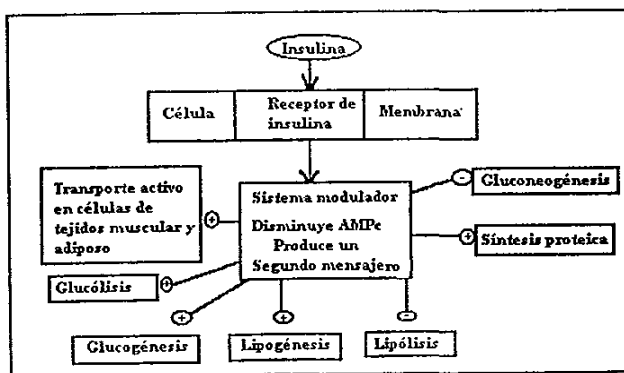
Insulina

Célula

Receptor de insulina

Membrana

Transporte activo en células de tejidos muscular y adiposo

+

Sistema modulador

Disminuye AMPc

Produce un Segundo mensajero

−

Gluconeogénesis

+

Síntesis proteica

Glucólisis

+

+

Glucogénesis

+

Lipogénesis

−

Lipólisis